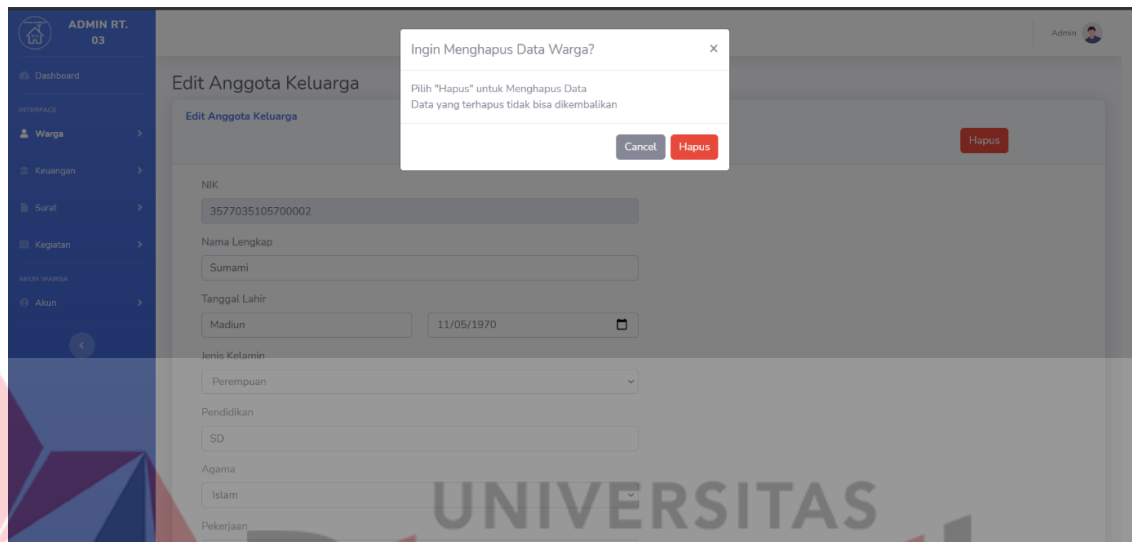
ADMIN RT. 03

Dashboard

INTERFACE

Warga

Keuangan

Surat

Kegiatan

AKUN WARGA

Akun

Admin

Edit Anggota Keluarga

Edit Anggota Keluarga

Hapus

Ingin Menghapus Data Warga?

×

Pilih "Hapus" untuk Menghapus Data
Data yang terhapus tidak bisa dikembalikan

Cancel

Hapus

NIK

3577035105700002

Nama Lengkap

Sumami

Tanggal Lahir

Madiun

11/05/1970

Jenis Kelamin

Perempuan

Pendidikan

SD

Agama

Islam

Pekerjaan

UNIVERSITAS